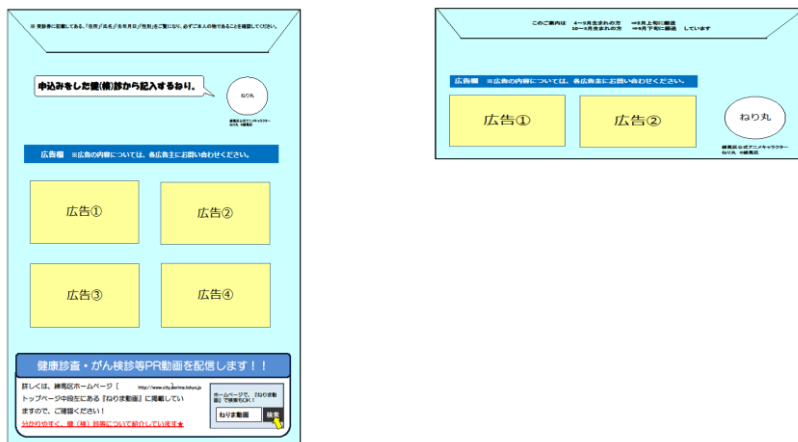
※ 受診券に記載してある、「住所」「氏名」「生年月日」「性別」をご覧になり、必ずご本人の物であることを確認してください。

申込みをした健(検)診から記入するねり。

ねり丸

練馬区公式アニメキャラクター ねり丸 ©練馬区

広告欄　※広告の内容については、各広告主にお問い合わせください。

広告①

広告②

広告③

広告④

健康診査・がん検診等PR動画を配信します！！

詳しくは、練馬区ホームページ［ http://www.city.nerima.tokyo.jp ］トップページ中段左にある『ねりま動画』に掲載していますので、ご確認ください！

ホームページで、「ねりま動画」で検索もOK！

ねりま動画　検索

分かりやすく、健（検）診等について紹介しています★

このご案内は　4～9月生まれの方　⇒6月上旬に郵送　10～3月生まれの方　⇒6月下旬に郵送　しています

広告欄　※広告の内容については、各広告主にお問い合わせください。

広告①

広告②

ねり丸

練馬区公式アニメキャラクター ねり丸 ©練馬区